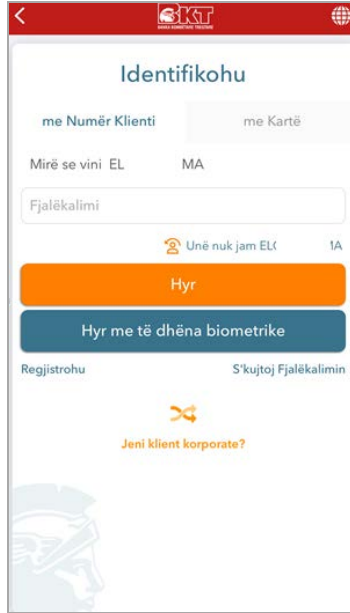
BKT
BANKA KOMBËTARE TREGTARE

Identifikohu

me Numër Klienti

me Kartë

Mirë se vini EL MA

Fjalëkalimi

Unë nuk jam EL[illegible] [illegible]IA

Hyr

Hyr me të dhëna biometrike

Regjistrohu

S'kujtoj Fjalëkalimin

Jeni klient korporate?